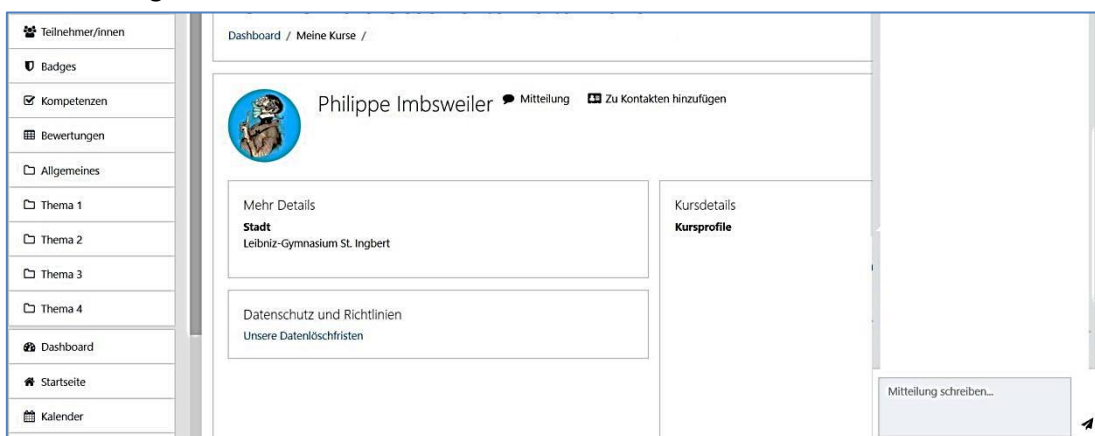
Teilnehmer/innen
Badges
Kompetenzen
Bewertungen
Allgemeines
Thema 1
Thema 2
Thema 3
Thema 4
Dashboard
Startseite
Kalender

Dashboard / Meine Kurse /

Philippe Imbsweiler Mitteilung Zu Kontakten hinzufügen

Mehr Details
Stadt
Leibniz-Gymnasium St. Ingbert

Datenschutz und Richtlinien
Unsere Datenlöschfristen

Kursdetails
Kursprofile

Mitteilung schreiben...